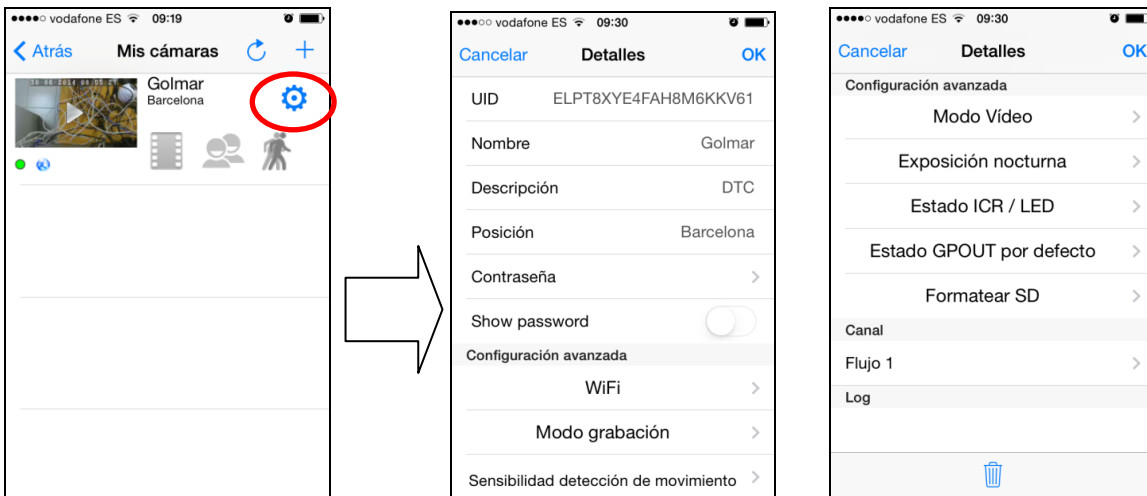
●●●●○ vodafone ES 09:19

< Atrás Mis cámaras +

30-06-2014 08:55:2

Golmar
Barcelona

●●●○○ vodafone ES 09:30

Cancelar Detalles OK

UID ELPT8XYE4FAH8M6KKV61

Nombre Golmar

Descripción DTC

Posición Barcelona

Contraseña

Show password

Configuración avanzada

WiFi

Modo grabación

Sensibilidad detección de movimiento

●●●●○ vodafone ES 09:30

Cancelar Detalles OK

Configuración avanzada

Modo Vídeo

Exposición nocturna

Estado ICR / LED

Estado GPOUT por defecto

Formatear SD

Canal

Flujo 1

Log